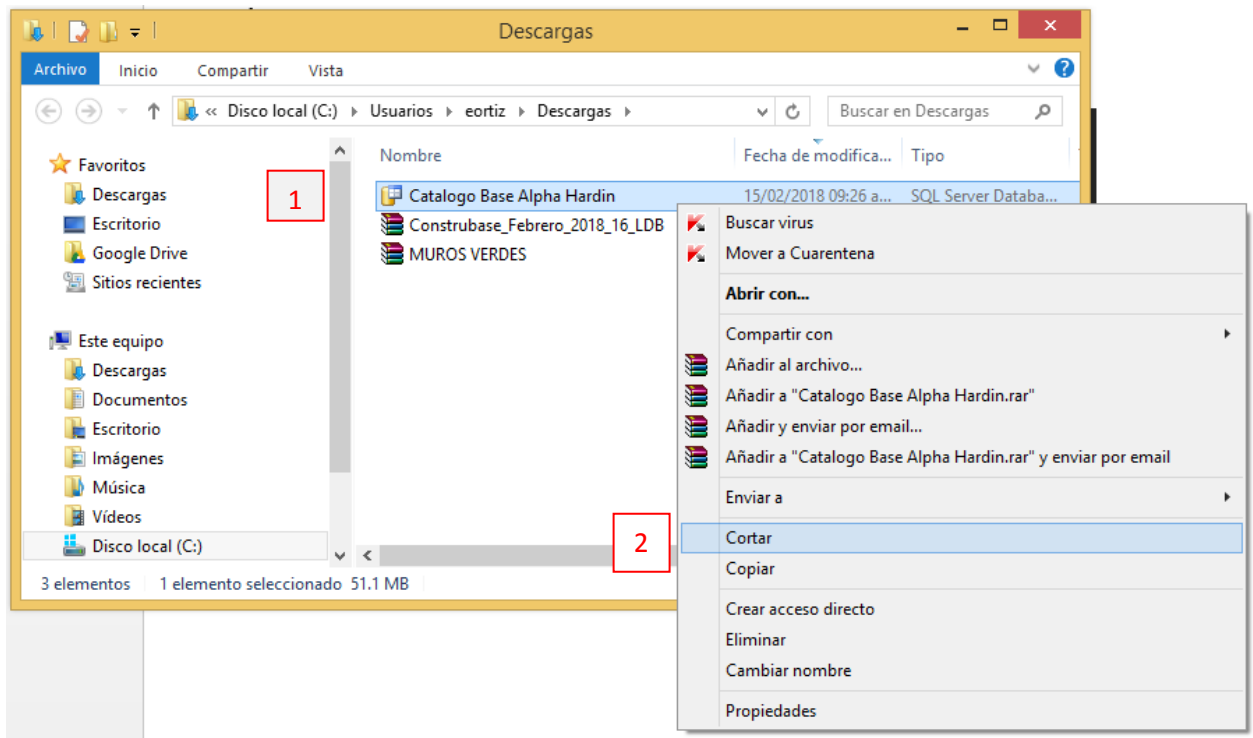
Descargas

Archivo Inicio Compartir Vista

« Disco local (C:) › Usuarios › eortiz › Descargas ›

Buscar en Descargas

Favoritos
Descargas
Escritorio
Google Drive
Sitios recientes

Este equipo
Descargas
Documentos
Escritorio
Imágenes
Música
Vídeos
Disco local (C:)

1

| Nombre | Fecha de modifica... | Tipo |
|---|---|---|
| Catalogo Base Alpha Hardin | 15/02/2018 09:26 a... | SQL Server Databa... |
| Construbase_Febrero_2018_16_LDB | | |
| MUROS VERDES | | |

Buscar virus
Mover a Cuarentena
Abrir con...
Compartir con
Añadir al archivo...
Añadir a "Catalogo Base Alpha Hardin.rar"
Añadir y enviar por email...
Añadir a "Catalogo Base Alpha Hardin.rar" y enviar por email
Enviar a
Cortar
Copiar
Crear acceso directo
Eliminar
Cambiar nombre
Propiedades

2

3 elementos 1 elemento seleccionado 51.1 MB